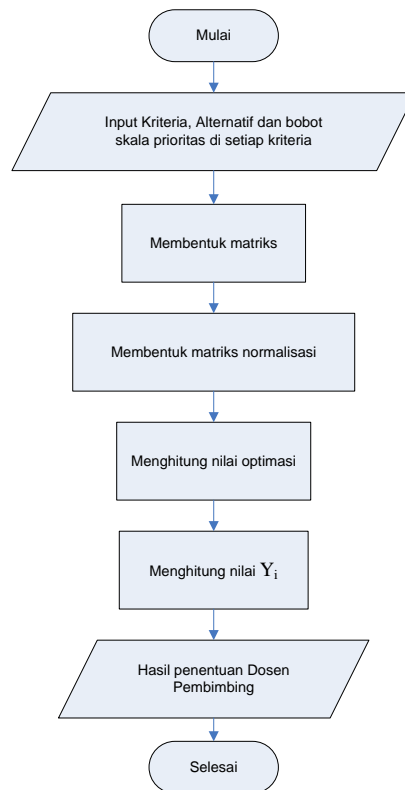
Mulai

Input Kriteria, Alternatif dan bobot skala prioritas di setiap kriteria

Membentuk matriks

Membentuk matriks normalisasi

Menghitung nilai optimasi

Menghitung nilai $Y_i$

Hasil penentuan Dosen Pembimbing

Selesai